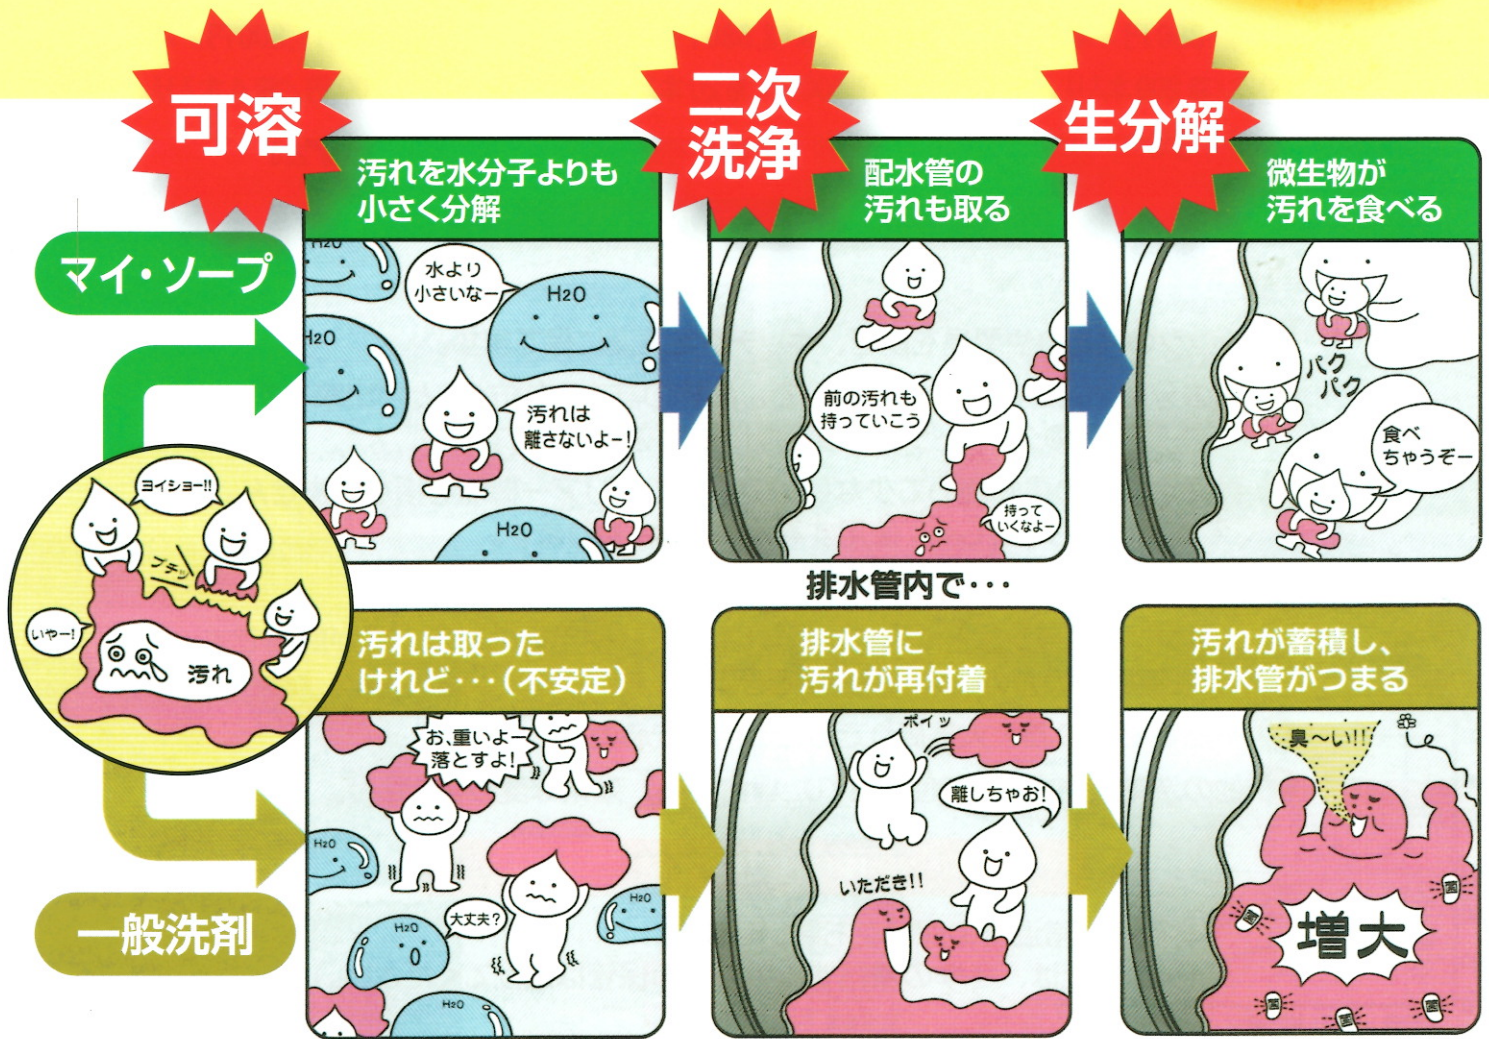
可溶

二次洗浄

生分解

マイ・ソープ

汚れを水分子よりも小さく分解

H2O

水より小さいなー

H2O

H2O

汚れは離さないよー!

H2O

配水管の汚れも取る

前の汚れも持っていこう

持っていくなよー

微生物が汚れを食べる

パクパク

食べちゃうぞー

ヨイショー!!

ブチッ

いやー!

汚れ

排水管内で･･･

一般洗剤

汚れは取ったけれど･･･(不安定)

お、重いよー落とすよ!

H2O

大丈夫?

H2O

H2O

H2O

排水管に汚れが再付着

ポイッ

離しちゃお!

いただき!!

汚れが蓄積し、排水管がつまる

臭~い!!

菌

菌

菌

菌

菌

増大